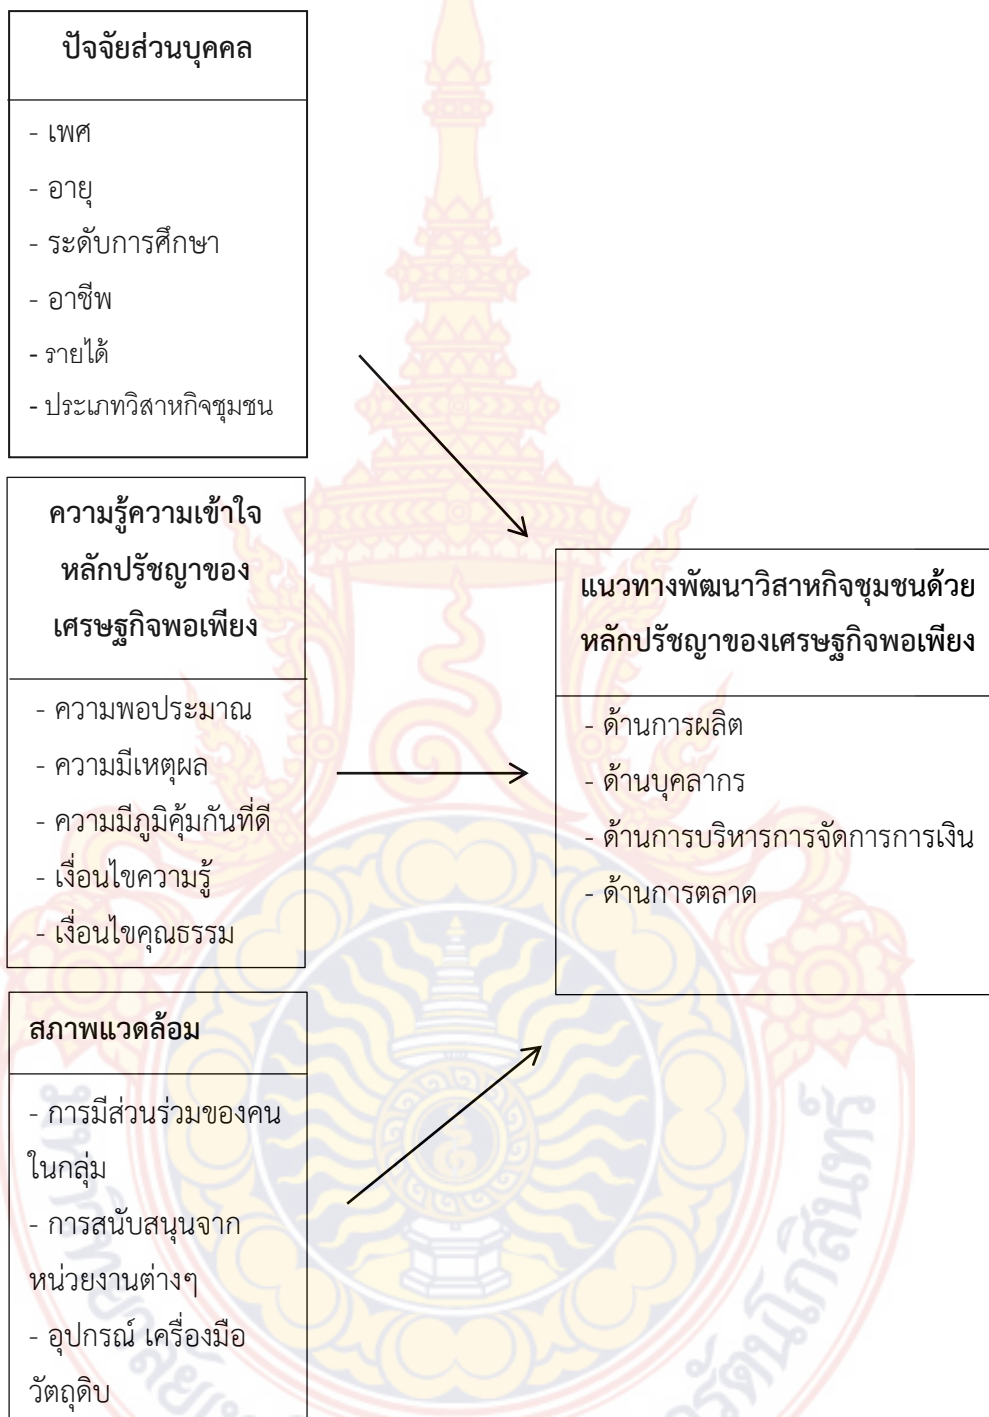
ปัจจัยส่วนบุคคล

- เพศ
- อายุ
- ระดับการศึกษา
- อาชีพ
- รายได้
- ประเภทวิสาหกิจชุมชน

ความรู้ความเข้าใจหลักปรัชญาของเศรษฐกิจพอเพียง

- ความพอประมาณ
- ความมีเหตุผล
- ความมีภูมิคุ้มกันที่ดี
- เงื่อนไขความรู้
- เงื่อนไขคุณธรรม

สภาพแวดล้อม

- การมีส่วนร่วมของคนในกลุ่ม
- การสนับสนุนจากหน่วยงานต่างๆ
- อุปกรณ์ เครื่องมือ วัตถุดิบ

แนวทางพัฒนาวิสาหกิจชุมชนด้วยหลักปรัชญาของเศรษฐกิจพอเพียง

- ด้านการผลิต
- ด้านบุคลากร
- ด้านการบริหารการจัดการการเงิน
- ด้านการตลาด